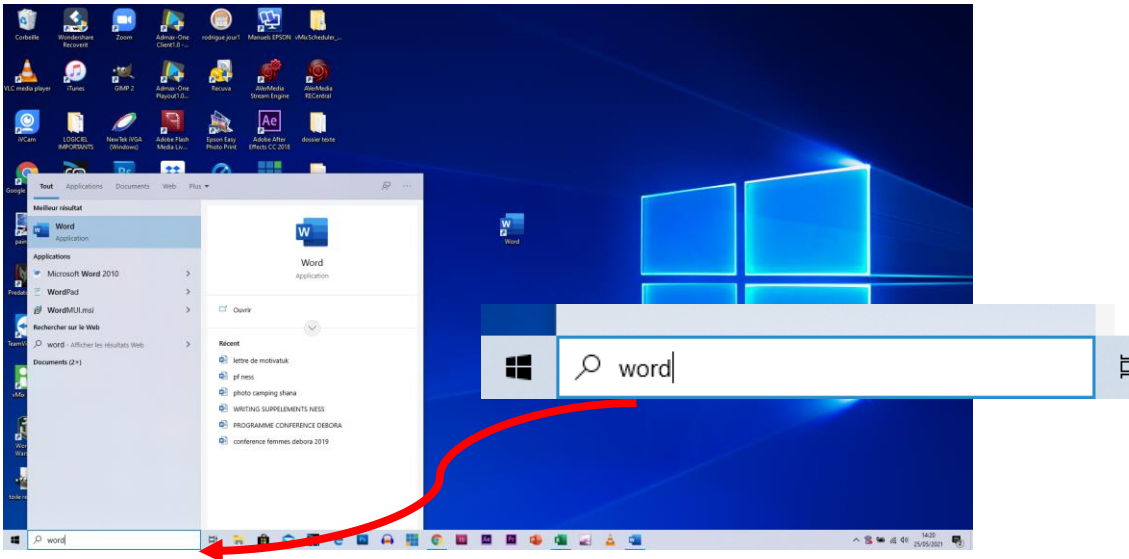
Corbeille
Wondershare Recoverit
Zoom
Admax-One Client1.0 -...
rodrigue jour1
Manuels EPSON
vMixScheduler_...
VLC media player
iTunes
GIMP 2
Admax-One Playout1.0...
Recuva
AlterMedia Stream Engine
AlterMedia RECentral
iVCam
LOGICIEL IMPORTANTS
NewTek iVGA (Windows)
Adobe Flash Media Liv...
Epson Easy Photo Print
Adobe After Effects CC 2018
dossier texte
Google
Tout
Applications
Documents
Web
Plus
Meilleur résultat
Word
Application
Applications
Microsoft Word 2010
WordPad
WordMUI.msi
Rechercher sur le Web
word - Afficher les résultats Web
Documents (2+)
Word
Application
Ouvrir
Récent
lettre de motivatuk
pf ness
photo camping shana
WRITING SUPPELEMENTS NESS
PROGRAMME CONFERENCE DEBORA
conference femmes debora 2019
Word
word
word
14:20
25/05/2021